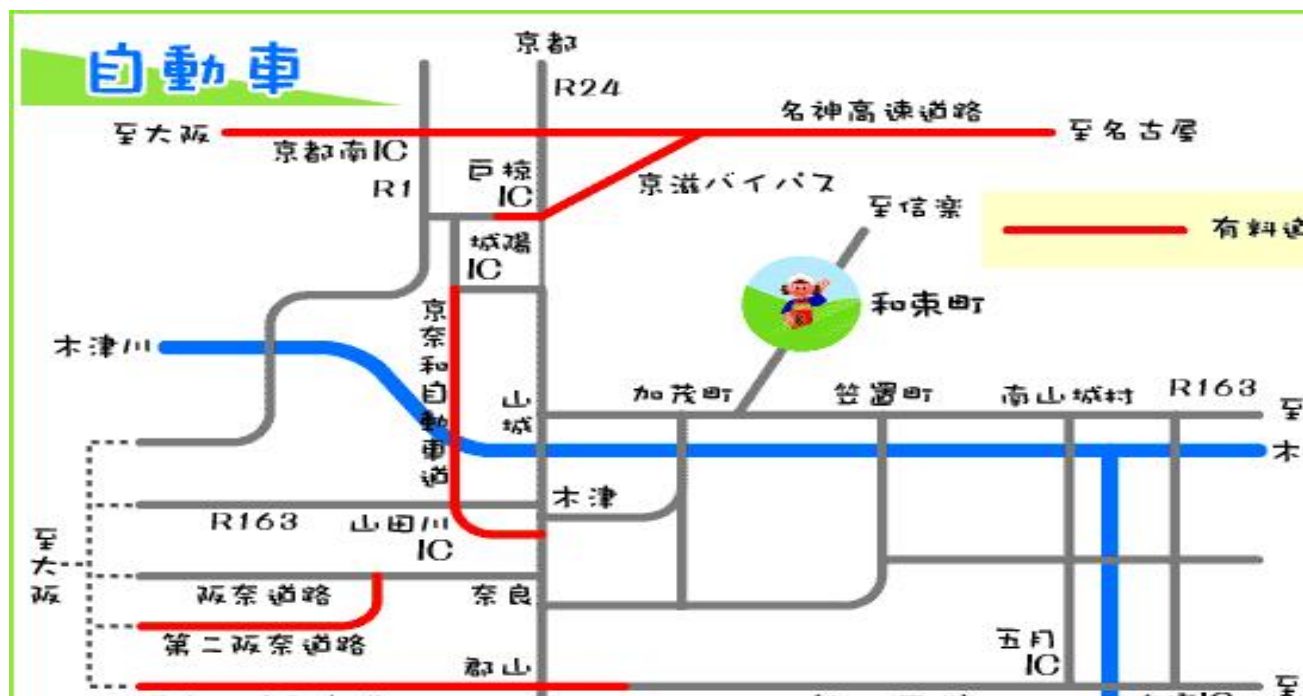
自動車

京都
R24
至大阪
名神高速道路
至名古屋
京都南IC
巨椋IC
R1
京滋バイパス
至信楽
有料道
城陽IC
和束町
京奈和自動車道
木津川
山城
加茂町
笠置町
南山城村
R163
至
木
木津
R163
山田川IC
至大阪
阪奈道路
奈良
第二阪奈道路
五月IC
郡山
至